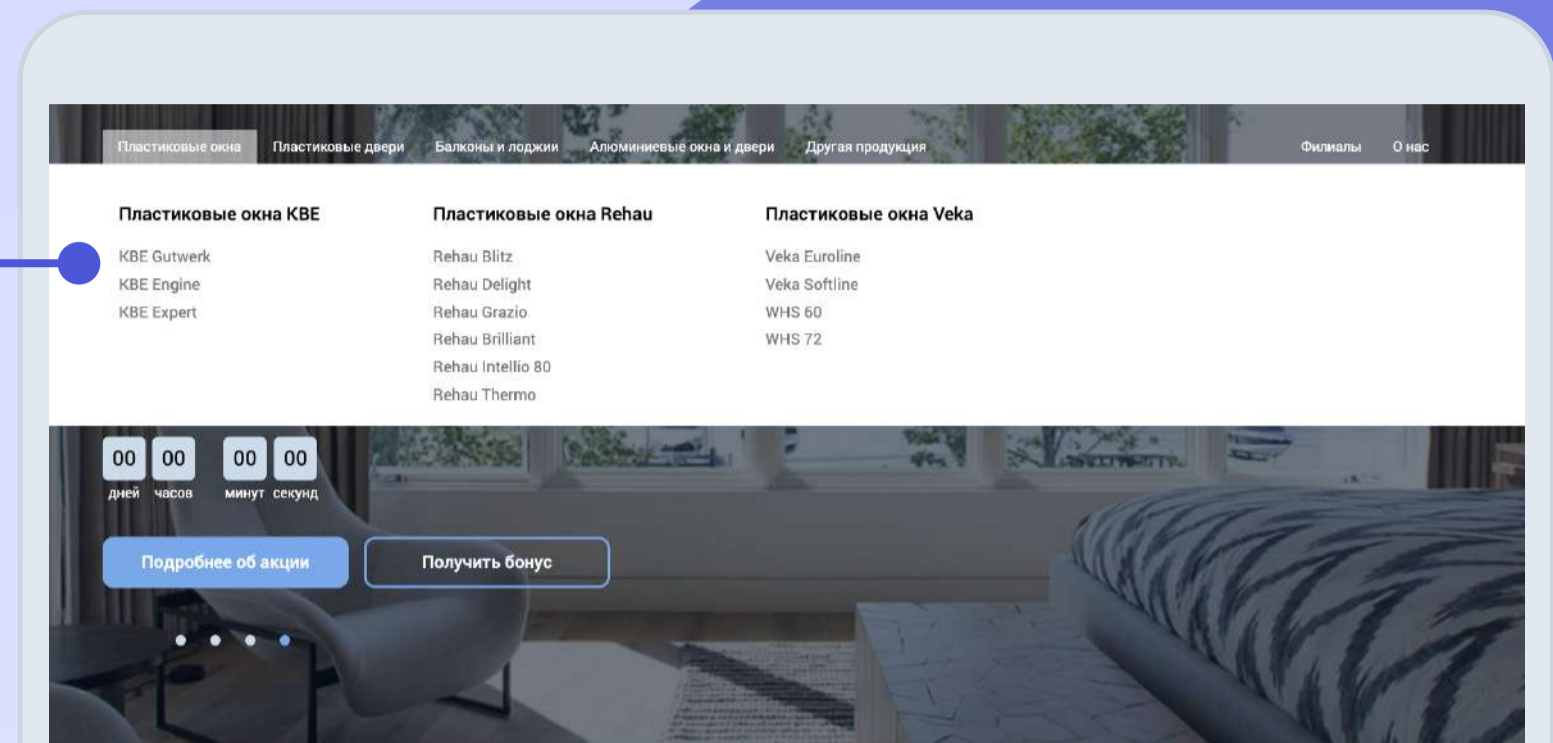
Пластиковые окна Пластиковые двери Балконы и лоджии Алюминиевые окна и двери Другая продукция Филиалы О нас

Пластиковые окна KBE
KBE Gutwerk
KBE Engine
KBE Expert

Пластиковые окна Rehau
Rehau Blitz
Rehau Delight
Rehau Grazio
Rehau Brilliant
Rehau Intellio 80
Rehau Thermo

Пластиковые окна Veka
Veka Euroline
Veka Softline
WHS 60
WHS 72

00 00 00 00
дней часов минут секунд

Подробнее об акции
Получить бонус